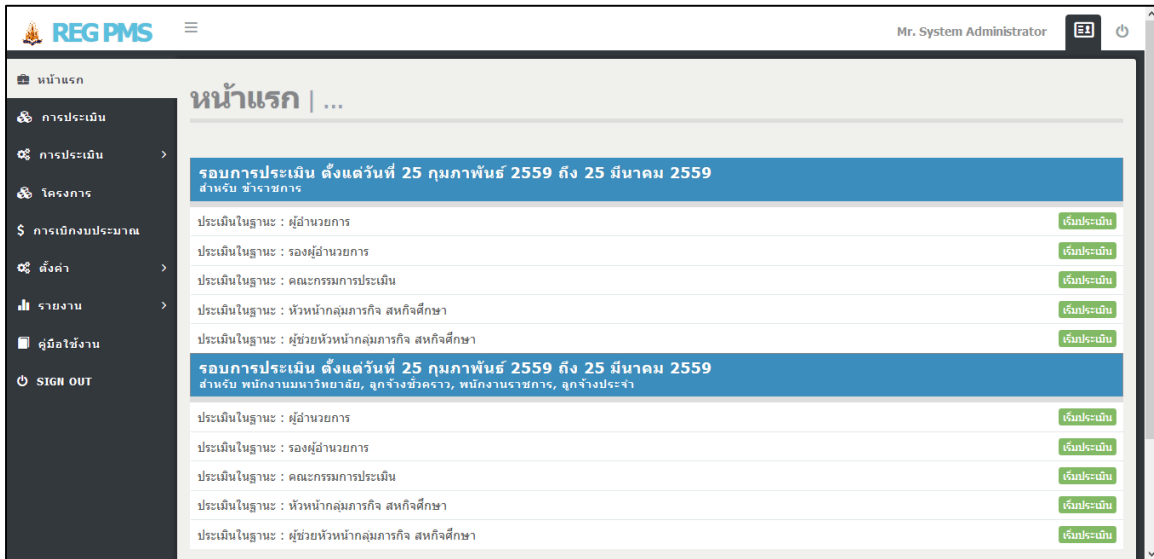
REG PMS

Mr. System Administrator

หน้าแรก
การประเมิน
การประเมิน
โครงการ
$ การเบิกงบประมาณ
ตั้งค่า
รายงาน
คู่มือใช้งาน
SIGN OUT

หน้าแรก | ...

รอบการประเมิน ตั้งแต่วันที่ 25 กุมภาพันธ์ 2559 ถึง 25 มีนาคม 2559
สำหรับ ข้าราชการ

ประเมินในฐานะ : ผู้อำนวยการ เริ่มประเมิน
ประเมินในฐานะ : รองผู้อำนวยการ เริ่มประเมิน
ประเมินในฐานะ : คณะกรรมการประเมิน เริ่มประเมิน
ประเมินในฐานะ : หัวหน้ากลุ่มภารกิจ สหกิจศึกษา เริ่มประเมิน
ประเมินในฐานะ : ผู้ช่วยหัวหน้ากลุ่มภารกิจ สหกิจศึกษา เริ่มประเมิน

รอบการประเมิน ตั้งแต่วันที่ 25 กุมภาพันธ์ 2559 ถึง 25 มีนาคม 2559
สำหรับ พนักงานมหาวิทยาลัย, ลูกจ้างชั่วคราว, พนักงานราชการ, ลูกจ้างประจำ

ประเมินในฐานะ : ผู้อำนวยการ เริ่มประเมิน
ประเมินในฐานะ : รองผู้อำนวยการ เริ่มประเมิน
ประเมินในฐานะ : คณะกรรมการประเมิน เริ่มประเมิน
ประเมินในฐานะ : หัวหน้ากลุ่มภารกิจ สหกิจศึกษา เริ่มประเมิน
ประเมินในฐานะ : ผู้ช่วยหัวหน้ากลุ่มภารกิจ สหกิจศึกษา เริ่มประเมิน